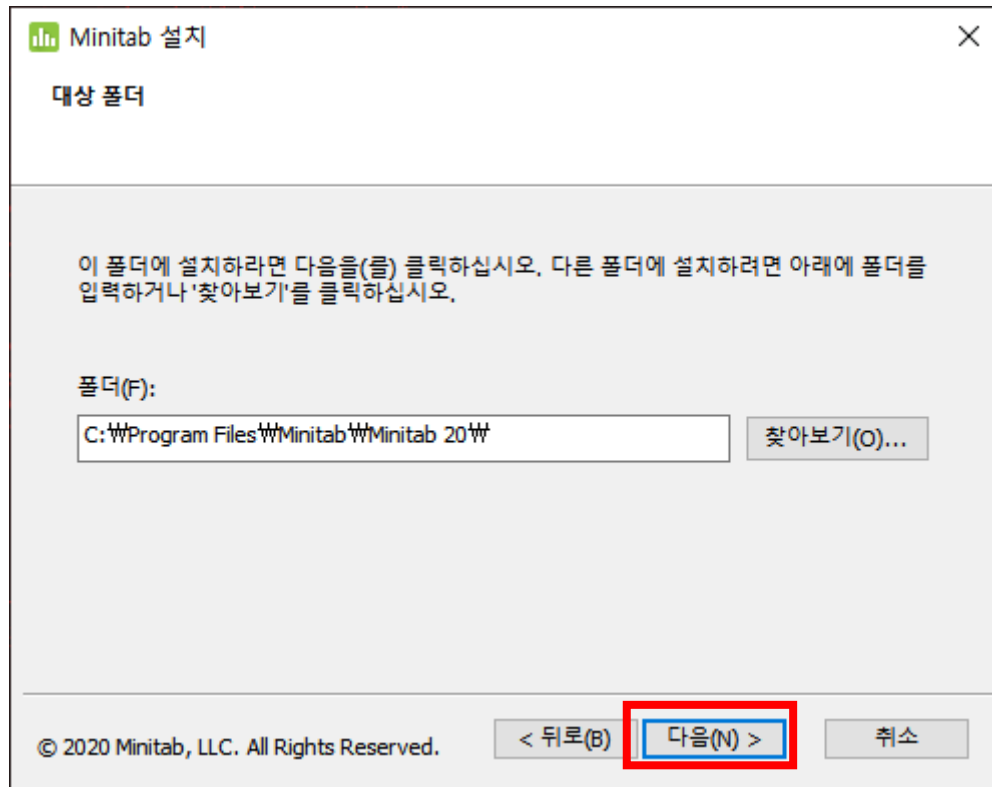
Minitab 설치

대상 폴더

이 폴더에 설치하라면 다음을(를) 클릭하십시오. 다른 폴더에 설치하려면 아래에 폴더를 입력하거나 '찾아보기'를 클릭하십시오.

폴더(F):

C:₩Program Files₩Minitab₩Minitab 20₩

찾아보기(O)...

© 2020 Minitab, LLC. All Rights Reserved.

< 뒤로(B)

다음(N) >

취소